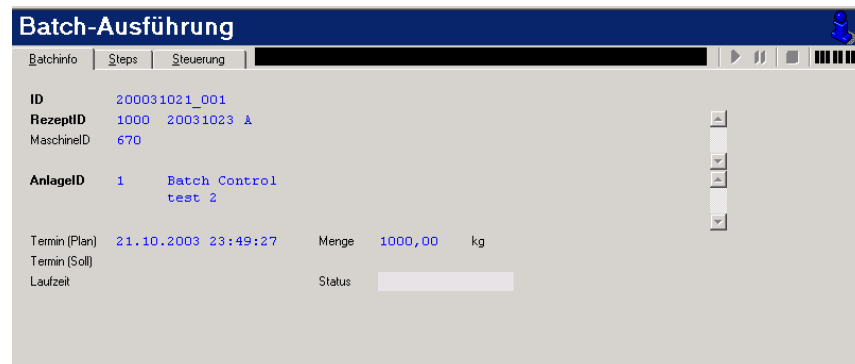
Batch-Ausführung

Batchinfo | Steps | Steuerung

ID 200031021_001
RezeptID 1000 20031023 A
MaschineID 670

AnlageID 1 Batch Control test 2

Termin (Plan) 21.10.2003 23:49:27 Menge 1000,00 kg
Termin (Soll)
Laufzeit Status